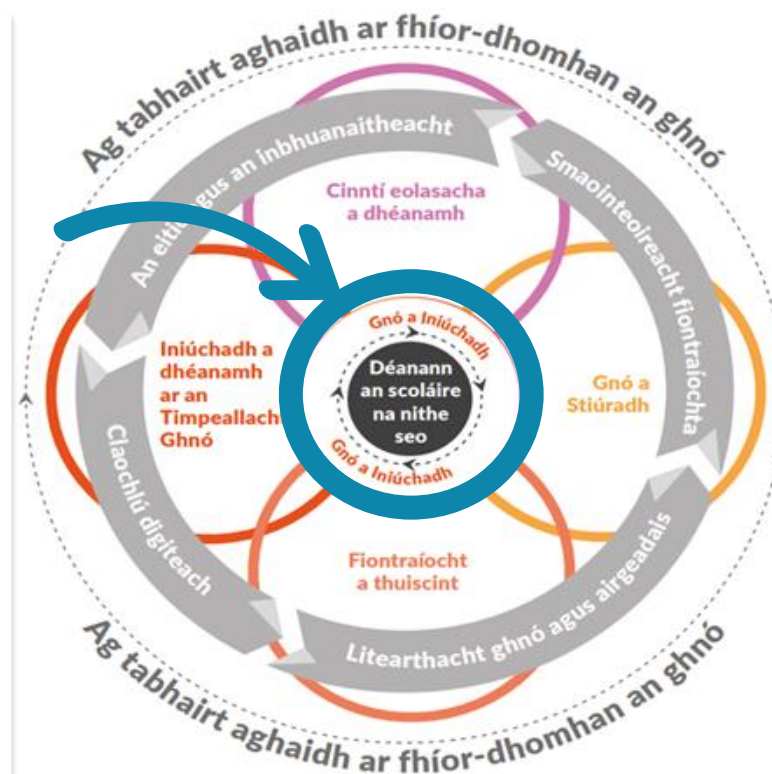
Ag tabhairt aghaidh ar fhíor-dhomhan an ghnó

An eitic agus an inbhuanaitheacht

Smaointeoireacht fiontraíochta

Cinntí eolasacha a dhéanamh

Iniúchadh a dhéanamh ar an Timpeallacht Ghnó

Gnó a Iniúchadh

Déanann an scoláire na nithe seo

Gnó a Iniúchadh

Gnó a Stiúradh

Claochlú digiteach

Fiontraíocht a thuiscint

Litearthacht ghnó agus airgeadais

Ag tabhairt aghaidh ar fhíor-dhomhan an ghnó